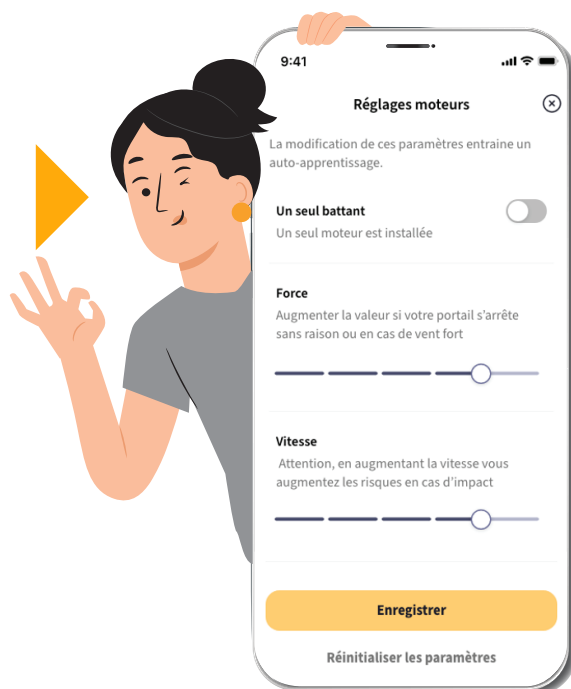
9:41

Réglages moteurs

La modification de ces paramètres entraine un auto-apprentissage.

Un seul battant

Un seul moteur est installée

Force

Augmenter la valeur si votre portail s'arrête sans raison ou en cas de vent fort

Vitesse

Attention, en augmentant la vitesse vous augmentez les risques en cas d'impact

Enregistrer

Réinitialiser les paramètres